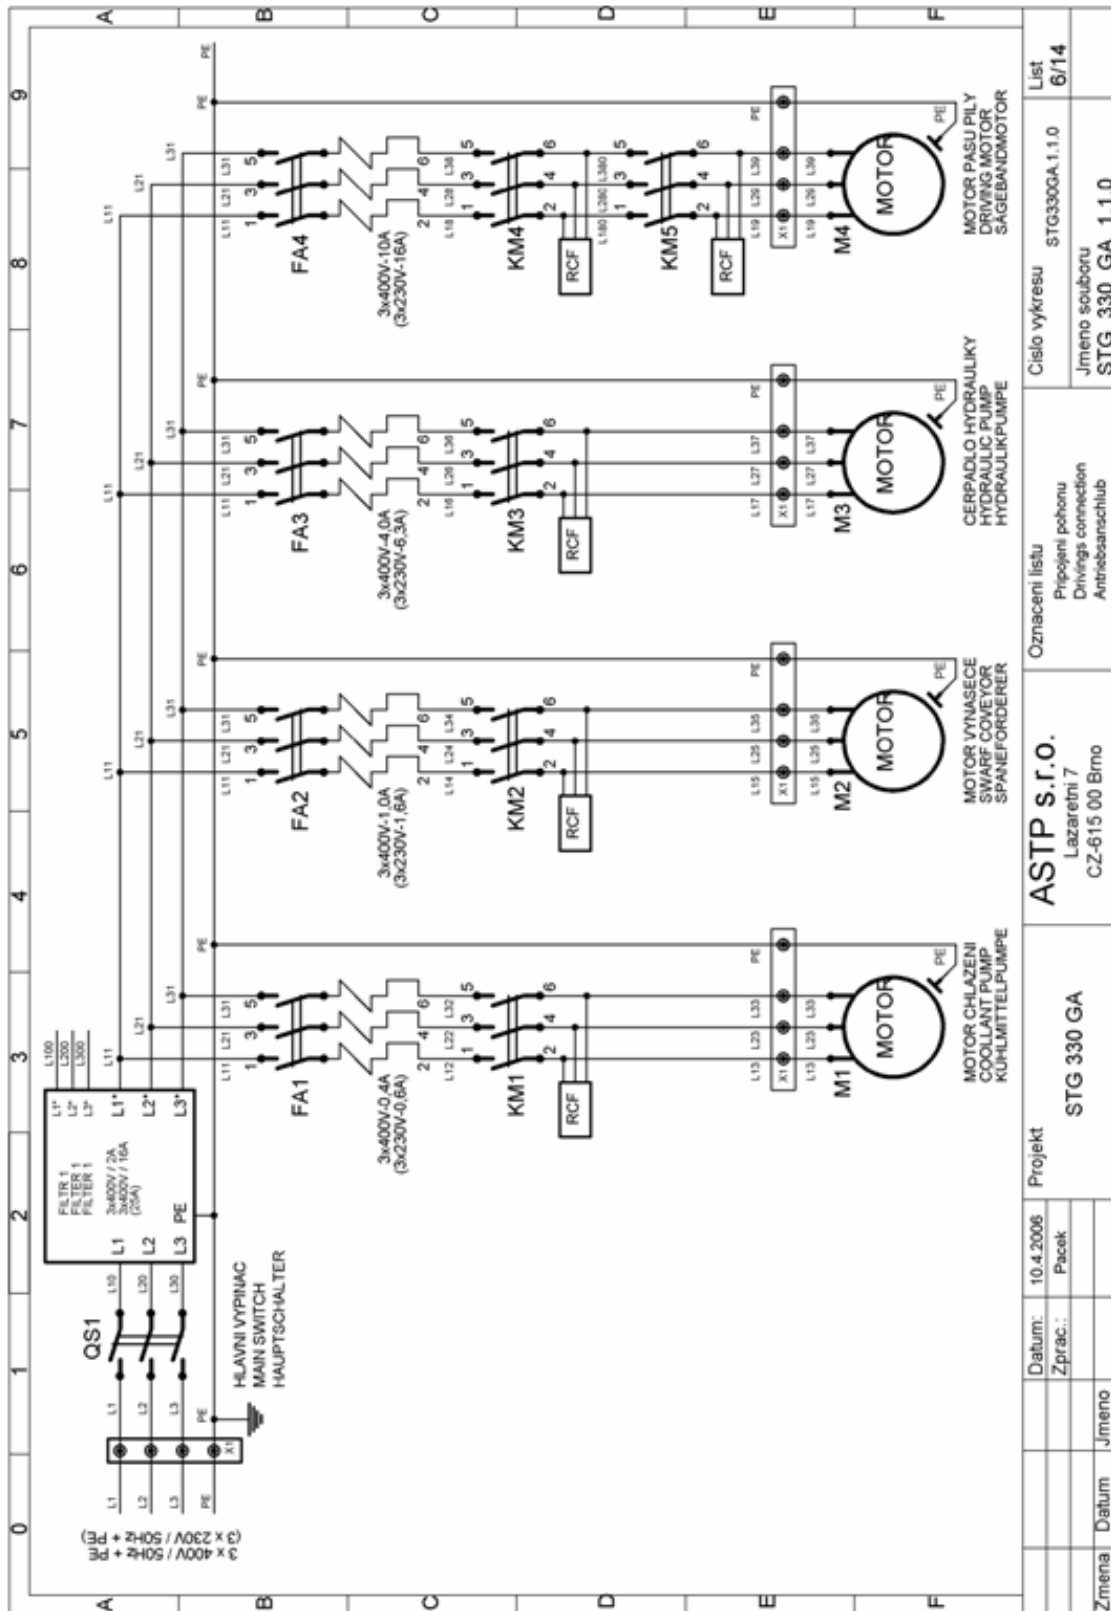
A
B
C
D
E
F
0
1
2
3
4
5
6
7
8
9

3 x 400V / 50Hz + PE
(3 x 230V / 50Hz + PE)

L1
L2
L3
PE
X1

QS1
L1
L2
L3
PE
HLAVNI VYPINAC
MAIN SWITCH
HAUPTSCHALTER

L10
L20
L30

FILTR 1
FILTER 1
FILTER 1
3x400V / 2A
3x400V / 16A
(25A)
L1
L2
L3
PE
L1'
L2'
L3'
L1'
L2'
L3'
L100
L200
L300

L11
L21
L31
PE

FA1
L11 L21 L31
1 3 5
2 4 6
3x400V-0,4A
(3x230V-0,6A)
L12 L22 L32
1 3 5
2 4 6
KM1
RCF
L13 L23 L33
X1
PE
M1
MOTOR
PE
MOTOR CHLAZENI
COOLLANT PUMP
KÜHLMITTELPUMPE

FA2
L11 L21 L31
1 3 5
2 4 6
3x400V-1,0A
(3x230V-1,6A)
L14 L24 L34
1 3 5
2 4 6
KM2
RCF
L15 L25 L35
X1
PE
M2
MOTOR
PE
MOTOR VYNASECE
SWARF COVEYOR
SPANEFORDERER

FA3
L11 L21 L31
1 3 5
2 4 6
3x400V-4,0A
(3x230V-6,3A)
L16 L26 L36
1 3 5
2 4 6
KM3
RCF
L17 L27 L37
X1
PE
M3
MOTOR
PE
CERPADLO HYDRAULIKY
HYDRAULIC PUMP
HYDRAULIKPUMPE

FA4
L11 L21 L31
1 3 5
2 4 6
3x400V-10A
(3x230V-16A)
L18 L28 L38
1 3 5
2 4 6
KM4
RCF
L180 L280 L380
1 3 5
2 4 6
KM5
RCF
L19 L29 L39
X1
PE
M4
MOTOR
PE
MOTOR PASU PILY
DRIVING MOTOR
SÄGEBANDMOTOR

| Zmena | Datum | Jmeno | Datum: | 10.4.2006 | Projekt | ASTP s.r.o. | Oznaceni listu | Cislo vykresu | STG330GA.1.1.0 | List |
|---|---|---|---|---|---|---|---|---|---|---|
| | | | Zprac.: | Pacek | STG 330 GA | Lazaretni 7 CZ-615 00 Brno | Pripojeni pohonu Drivings connection Antriebsanschlub | Jmeno souboru | STG 330 GA 1.1.0 | 6/14 |